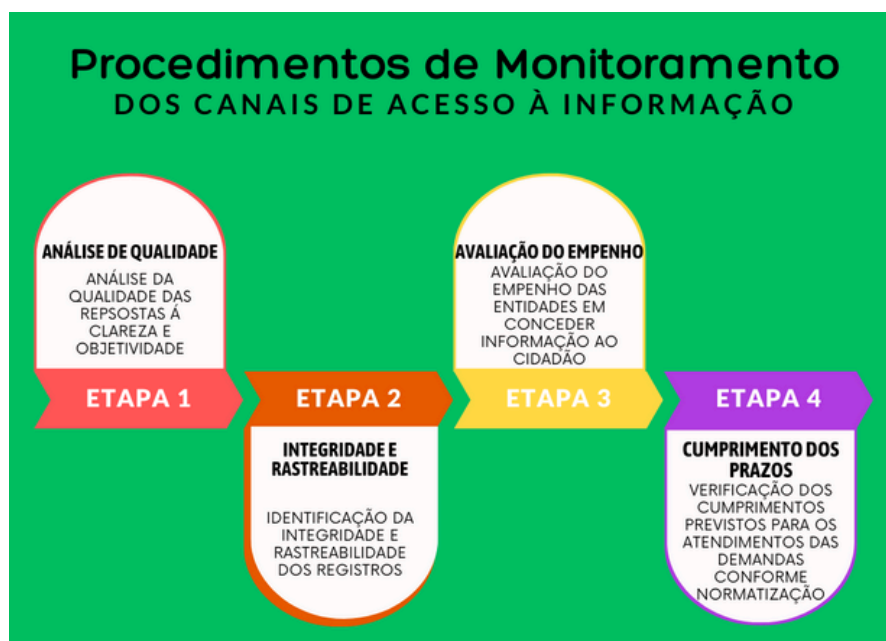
Procedimentos de Monitoramento
DOS CANAIS DE ACESSO À INFORMAÇÃO

ANÁLISE DE QUALIDADE
ANÁLISE DA QUALIDADE DAS REPSOSTAS Á CLAREZA E OBJETIVIDADE

ETAPA 1

ETAPA 2

INTEGRIDADE E RASTREABILIDADE
IDENTIFICAÇÃO DA INTEGRIDADE E RASTREABILIDADE DOS REGISTROS

AVALIAÇÃO DO EMPENHO
AVALIAÇÃO DO EMPENHO DAS ENTIDADES EM CONCEDER INFORMAÇÃO AO CIDADÃO

ETAPA 3

ETAPA 4

CUMPRIMENTO DOS PRAZOS
VERIFICAÇÃO DOS CUMPRIMENTOS PREVISTOS PARA OS ATENDIMENTOS DAS DEMANDAS CONFORME NORMATIZAÇÃO